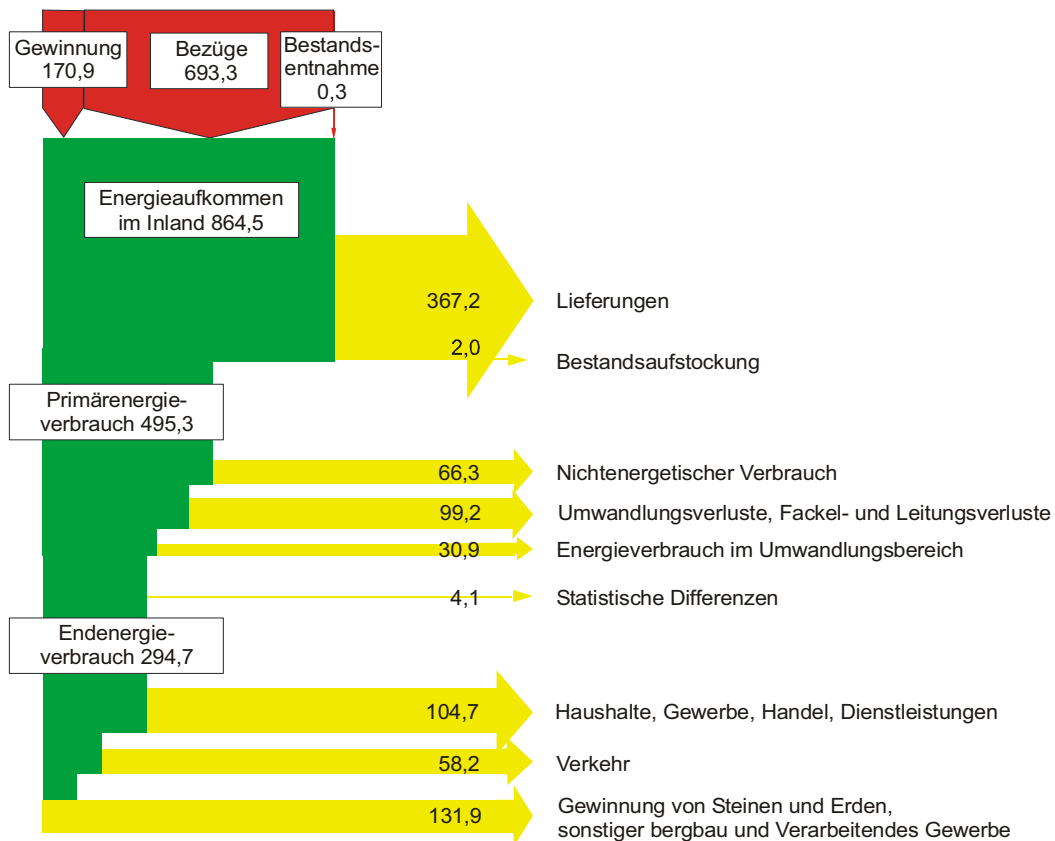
Gewinnung 170,9

Bezüge 693,3

Bestandsentnahme 0,3

Energieaufkommen im Inland 864,5

367,2 Lieferungen

2,0 Bestandsaufstockung

Primärenergieverbrauch 495,3

66,3 Nichtenergetischer Verbrauch

99,2 Umwandlungsverluste, Fackel- und Leitungsverluste

30,9 Energieverbrauch im Umwandlungsbereich

4,1 Statistische Differenzen

Endenergieverbrauch 294,7

104,7 Haushalte, Gewerbe, Handel, Dienstleistungen

58,2 Verkehr

131,9 Gewinnung von Steinen und Erden, sonstiger bergbau und Verarbeitendes Gewerbe